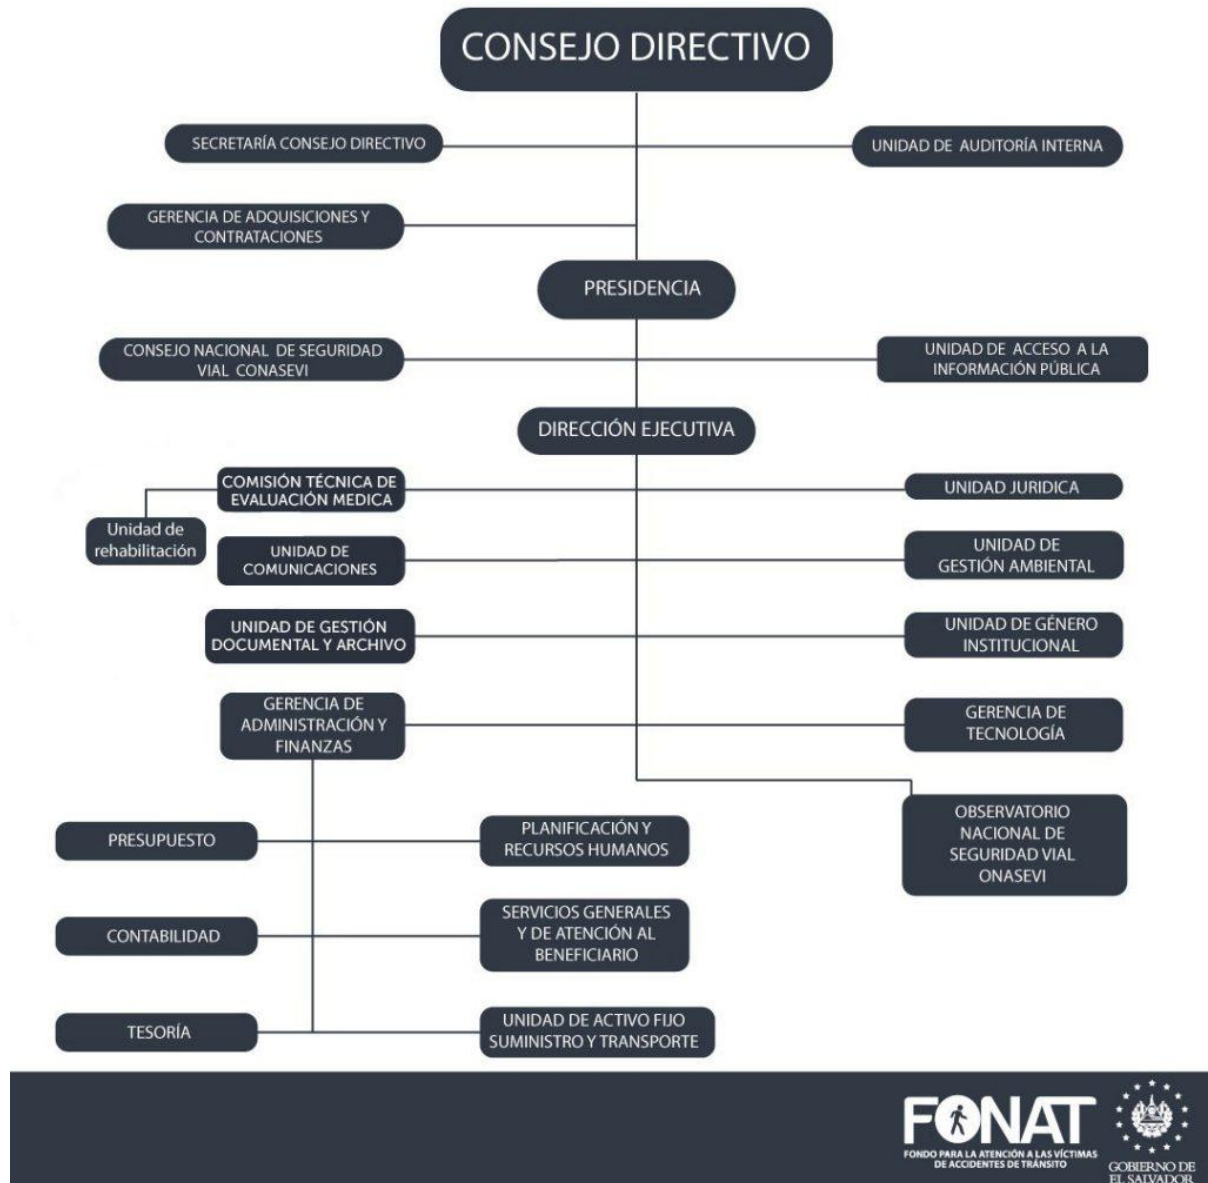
CONSEJO DIRECTIVO

SECRETARÍA CONSEJO DIRECTIVO

UNIDAD DE AUDITORÍA INTERNA

GERENCIA DE ADQUISICIONES Y CONTRATACIONES

PRESIDENCIA

CONSEJO NACIONAL DE SEGURIDAD VIAL CONASEVI

UNIDAD DE ACCESO A LA INFORMACIÓN PÚBLICA

DIRECCIÓN EJECUTIVA

COMISIÓN TÉCNICA DE EVALUACIÓN MEDICA

Unidad de rehabilitación

UNIDAD JURIDICA

UNIDAD DE COMUNICACIONES

UNIDAD DE GESTIÓN AMBIENTAL

UNIDAD DE GESTIÓN DOCUMENTAL Y ARCHIVO

UNIDAD DE GÉNERO INSTITUCIONAL

GERENCIA DE ADMINISTRACIÓN Y FINANZAS

GERENCIA DE TECNOLOGÍA

OBSERVATORIO NACIONAL DE SEGURIDAD VIAL ONASEVI

PRESUPUESTO

PLANIFICACIÓN Y RECURSOS HUMANOS

CONTABILIDAD

SERVICIOS GENERALES Y DE ATENCIÓN AL BENEFICIARIO

TESORÍA

UNIDAD DE ACTIVO FIJO SUMINISTRO Y TRANSPORTE

FONAT
FONDO PARA LA ATENCIÓN A LAS VÍCTIMAS DE ACCIDENTES DE TRÁNSITO

GOBIERNO DE EL SALVADOR